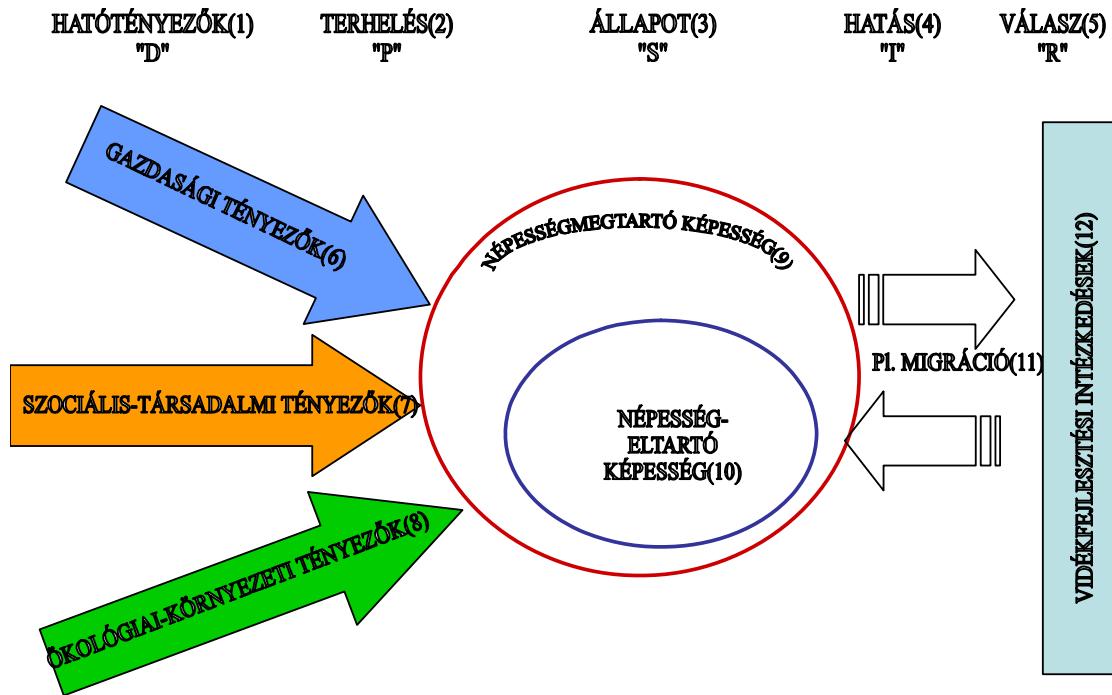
HATÓTÉNYEZŐK(1)
"D"

TERHELÉS(2)
"P"

ÁLLAPOT(3)
"S"

HATÁS(4)
"I"

VÁLASZ(5)
"R"

GAZDASÁGI TÉNYEZŐK(6)

NÉPESSÉGMEGTARTÓ KÉPESSÉG(9)

VIDÉKFEJLESZTÉSI INTÉZKEDÉSEK(12)

Pl. MIGRÁCIÓ(11)

SZOCIÁLIS-TÁRSADALMI TÉNYEZŐK(7)

NÉPESSÉG-ELTARTÓ KÉPESSÉG(10)

ÖKOLÓGIAI-KÖRNYEZETI TÉNYEZŐK(8)